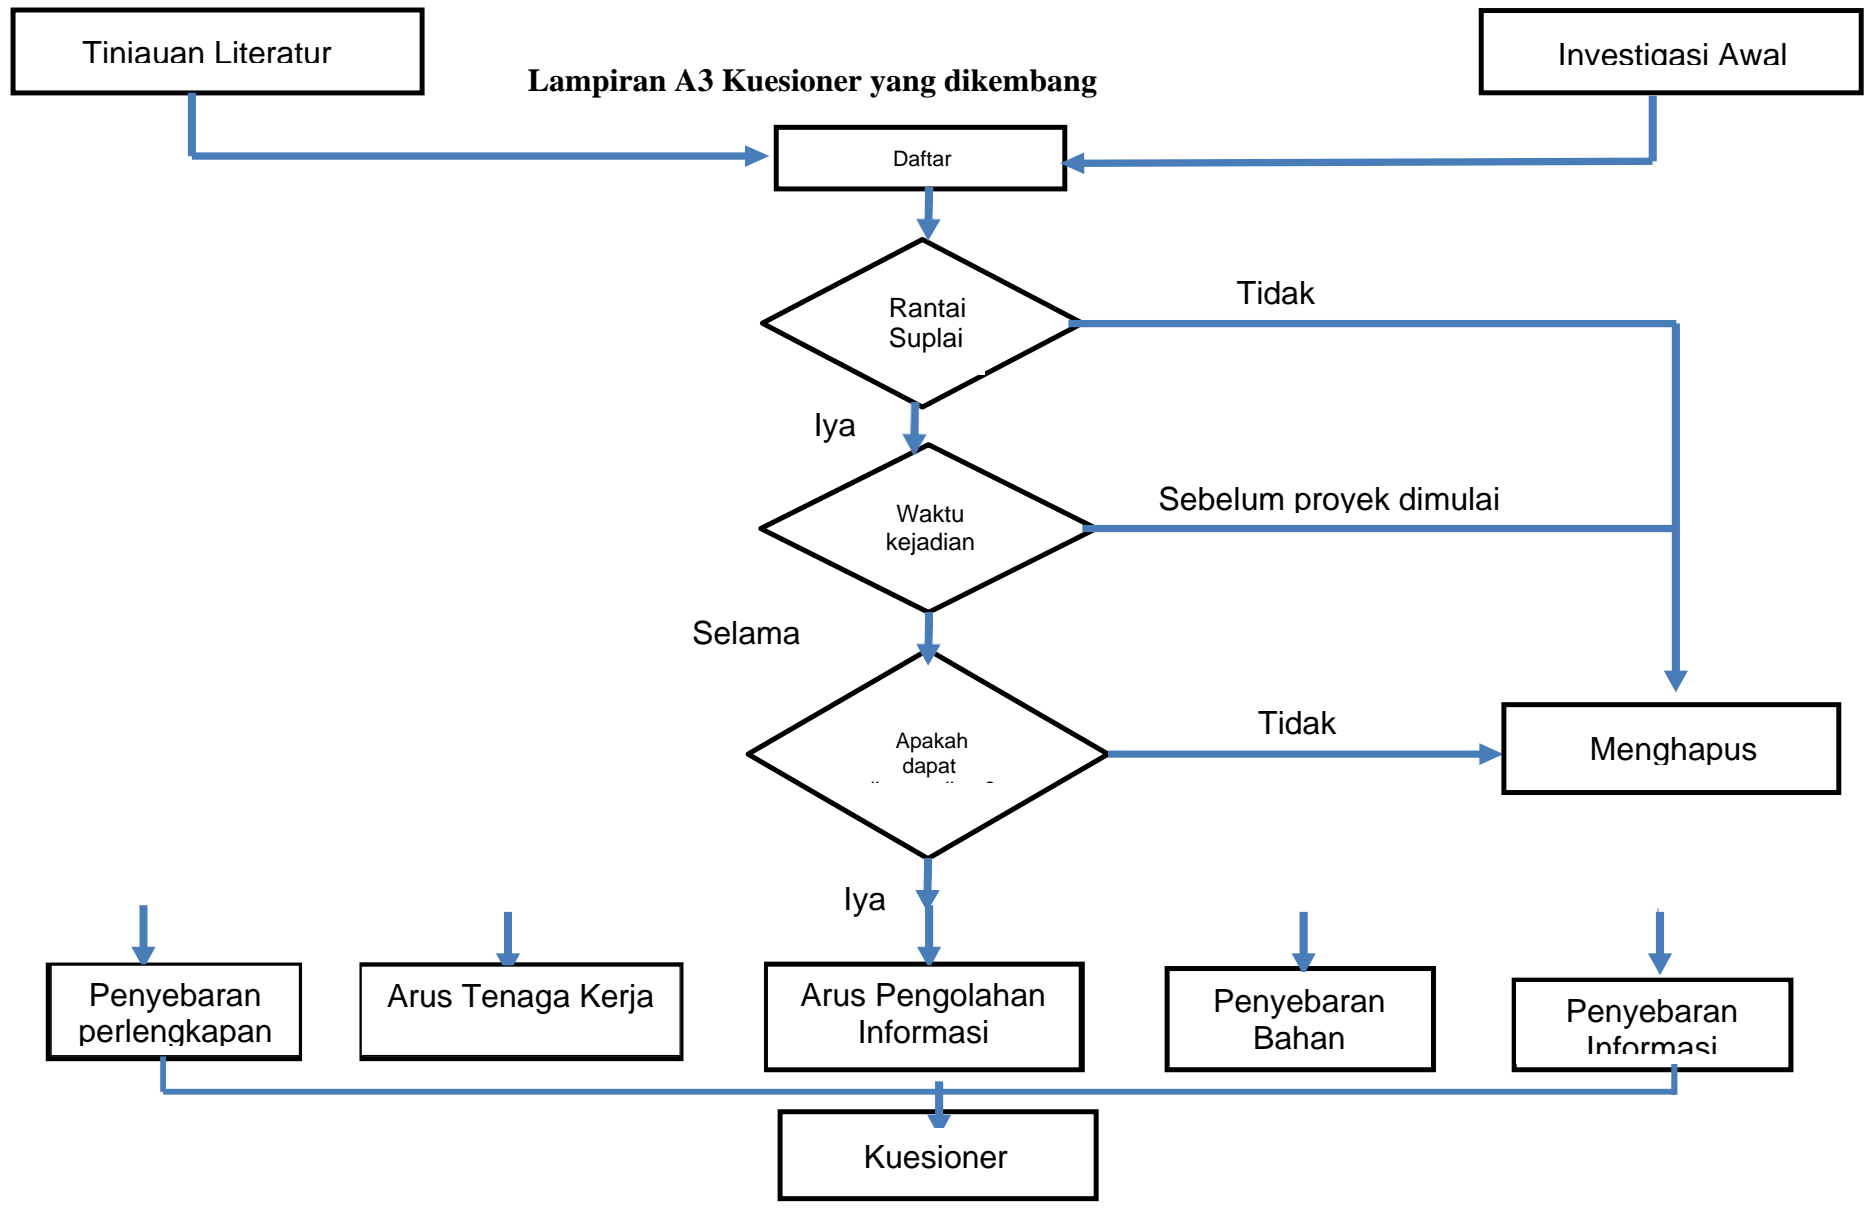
Tiniauan Literatur

Lampiran A3 Kuesioner yang dikembang

Investigasi Awal

Daftar

Rantai Suplai

Tidak

Iya

Waktu kejadian

Sebelum proyek dimulai

Selama

Apakah dapat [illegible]

Tidak

Menghapus

Iya

Penyebaran perlengkapan

Arus Tenaga Kerja

Arus Pengolahan Informasi

Penyebaran Bahan

Penyebaran Informasi

Kuesioner